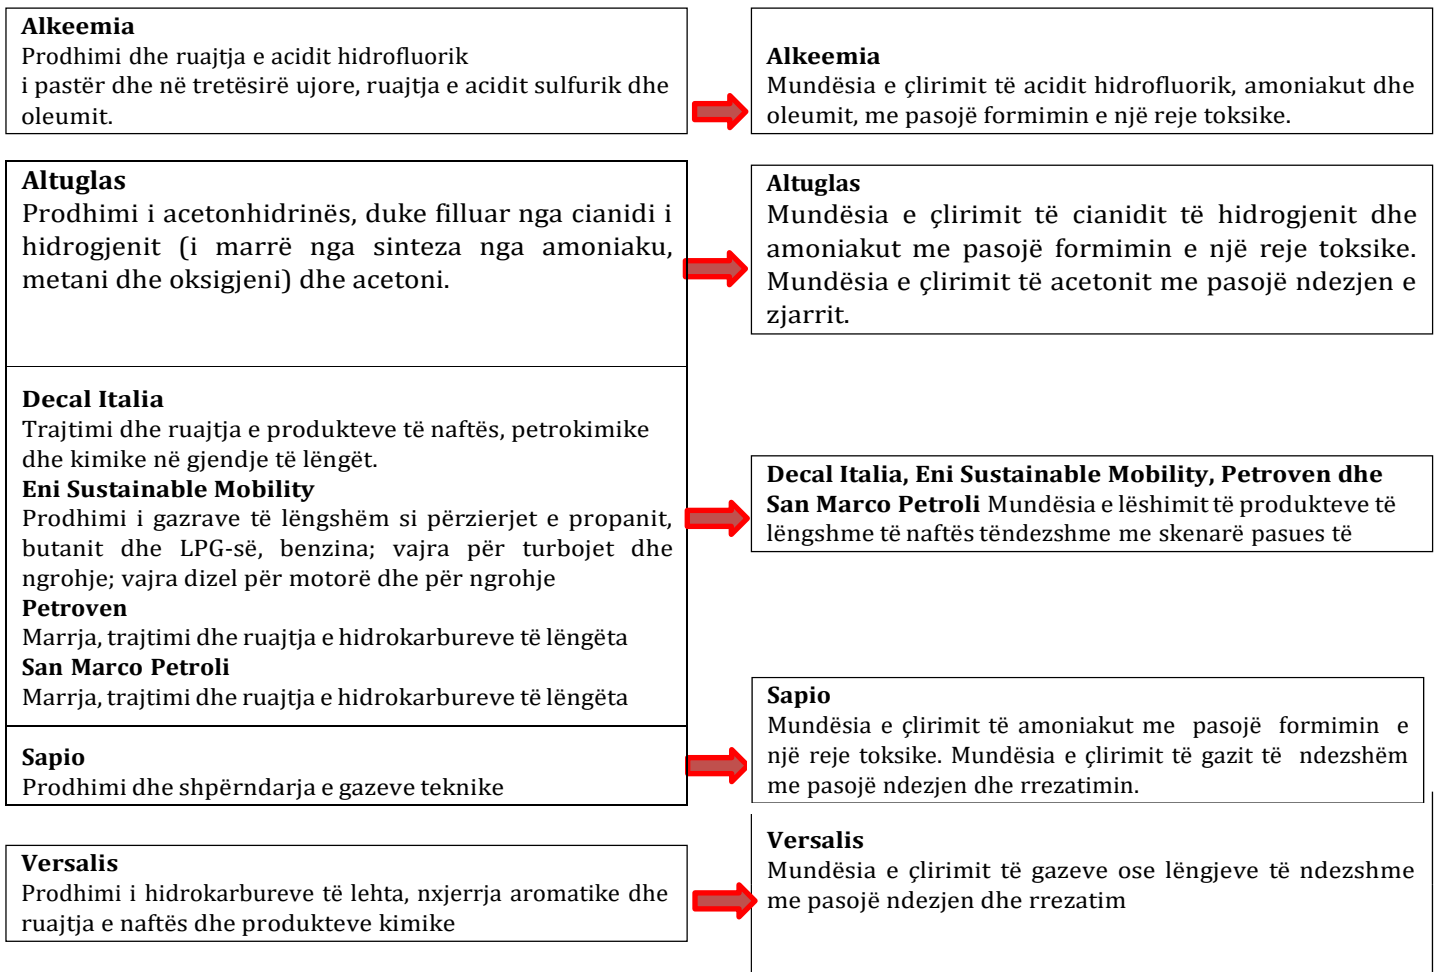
**Alkeemia**
Prodhimi dhe ruajtja e acidit hidrofluorik i pastër dhe në tretësirë ujore, ruajtja e acidit sulfurik dhe oleumit.

**Alkeemia**
Mundësia e çlirimit të acidit hidrofluorik, amoniakut dhe oleumit, me pasojë formimin e një reje toksike.

**Altuglas**
Prodhimi i acetonhidrinës, duke filluar nga cianidi i hidrogjenit (i marrë nga sinteza nga amoniaku, metani dhe oksigjeni) dhe acetoni.

**Altuglas**
Mundësia e çlirimit të cianidit të hidrogjenit dhe amoniakut me pasojë formimin e një reje toksike. Mundësia e çlirimit të acetonit me pasojë ndezjen e zjarrit.

**Decal Italia**
Trajtimi dhe ruajtja e produkteve të naftës, petrokimike dhe kimike në gjendje të lëngët.
**Eni Sustainable Mobility**
Prodhimi i gazrave të lëngshëm si përzierjet e propanit, butanit dhe LPG-së, benzina; vajra për turbojet dhe ngrohje; vajra dizel për motorë dhe për ngrohje
**Petroven**
Marrja, trajtimi dhe ruajtja e hidrokarbureve të lëngëta
**San Marco Petroli**
Marrja, trajtimi dhe ruajtja e hidrokarbureve të lëngëta

**Decal Italia, Eni Sustainable Mobility, Petroven dhe San Marco Petroli** Mundësia e lëshimit të produkteve të lëngshme të naftës tëndezshme me skenarë pasues të

**Sapio**
Prodhimi dhe shpërndarja e gazeve teknike

**Sapio**
Mundësia e çlirimit të amoniakut me pasojë formimin e një reje toksike. Mundësia e çlirimit të gazit të ndezshëm me pasojë ndezjen dhe rrezatimin.

**Versalis**
Prodhimi i hidrokarbureve të lehta, nxjerrja aromatike dhe ruajtja e naftës dhe produkteve kimike

**Versalis**
Mundësia e çlirimit të gazeve ose lëngjeve të ndezshme me pasojë ndezjen dhe rrezatim